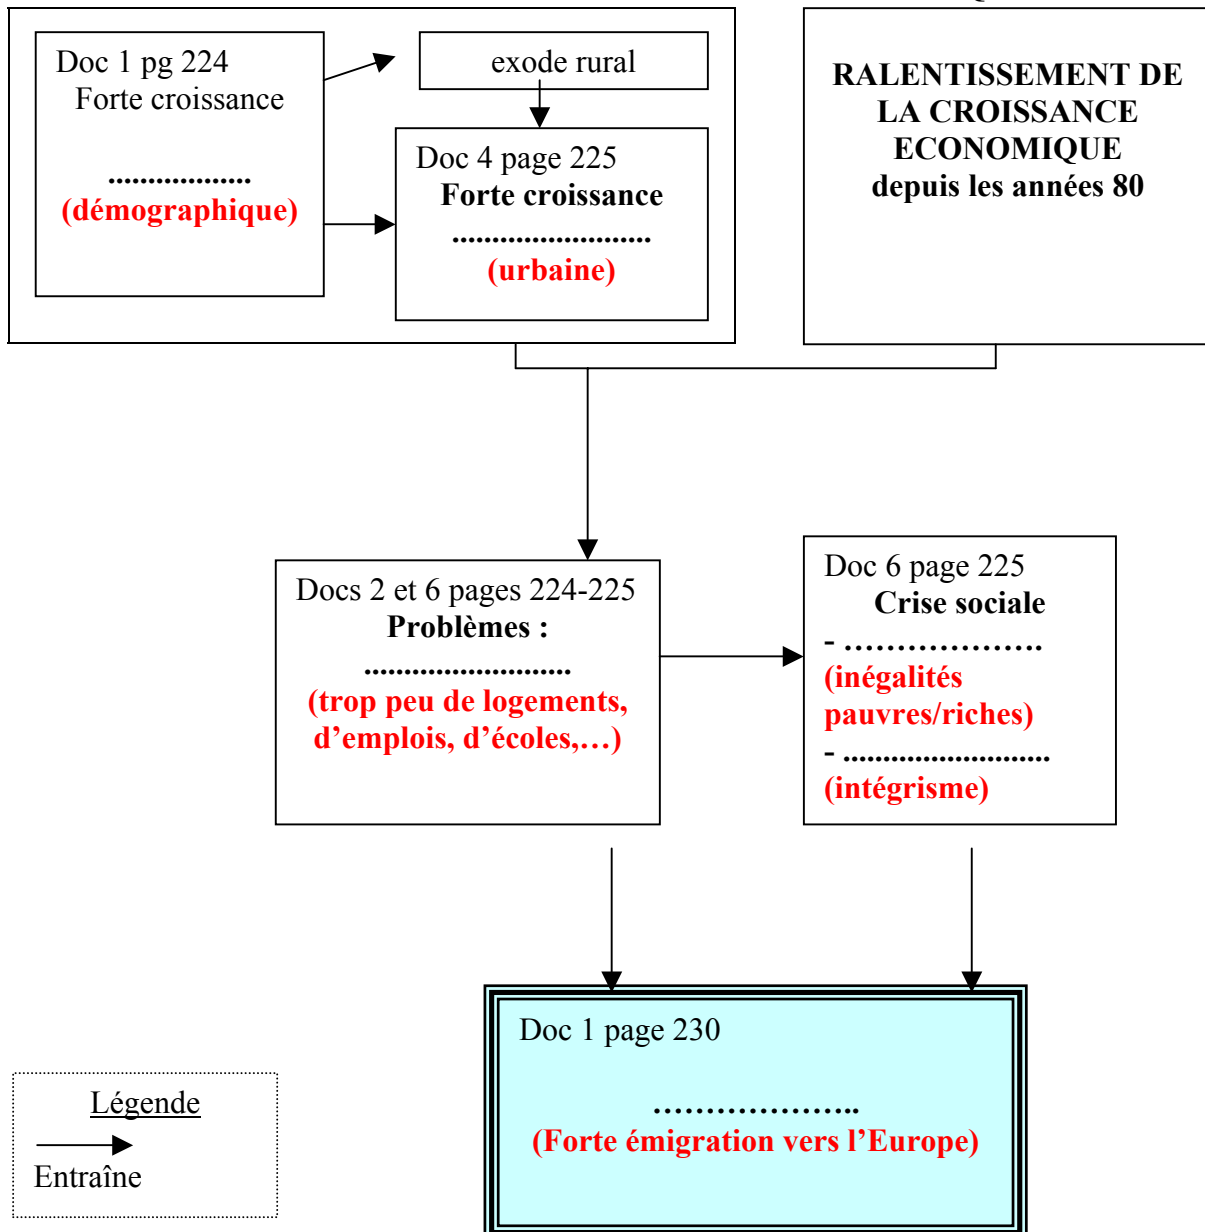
Doc 1 pg 224
Forte croissance
..................
(démographique)

exode rural

Doc 4 page 225
Forte croissance
..........................
(urbaine)

RALENTISSEMENT DE LA CROISSANCE ECONOMIQUE
depuis les années 80

Docs 2 et 6 pages 224-225
Problèmes :
..........................
(trop peu de logements, d'emplois, d'écoles,…)

Doc 6 page 225
Crise sociale
- …………………
(inégalités pauvres/riches)
- ..........................
(intégrisme)

Doc 1 page 230
…………………..
(Forte émigration vers l'Europe)

Légende
Entraîne